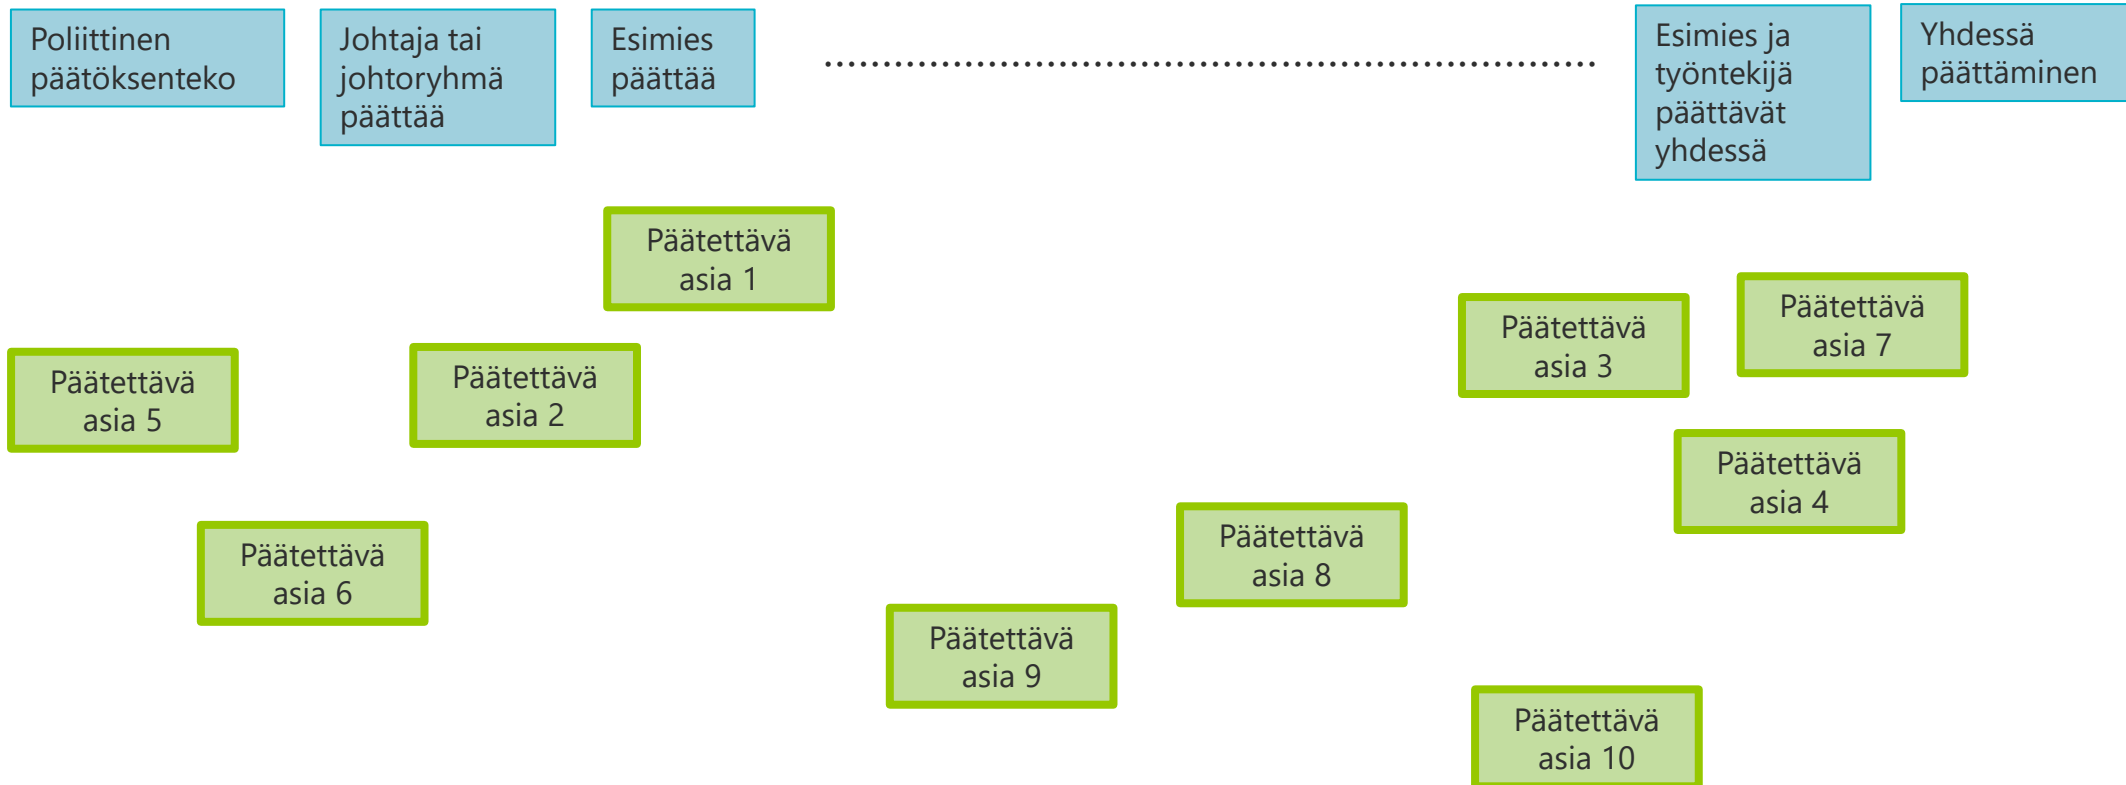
Poliittinen päätöksenteko

Johtaja tai johtoryhmä päättää

Esimies päättää

Esimies ja työntekijä päättävät yhdessä

Yhdessä päättäminen

Päätettävä asia 1

Päätettävä asia 7

Päätettävä asia 3

Päätettävä asia 5

Päätettävä asia 2

Päätettävä asia 4

Päätettävä asia 6

Päätettävä asia 8

Päätettävä asia 9

Päätettävä asia 10